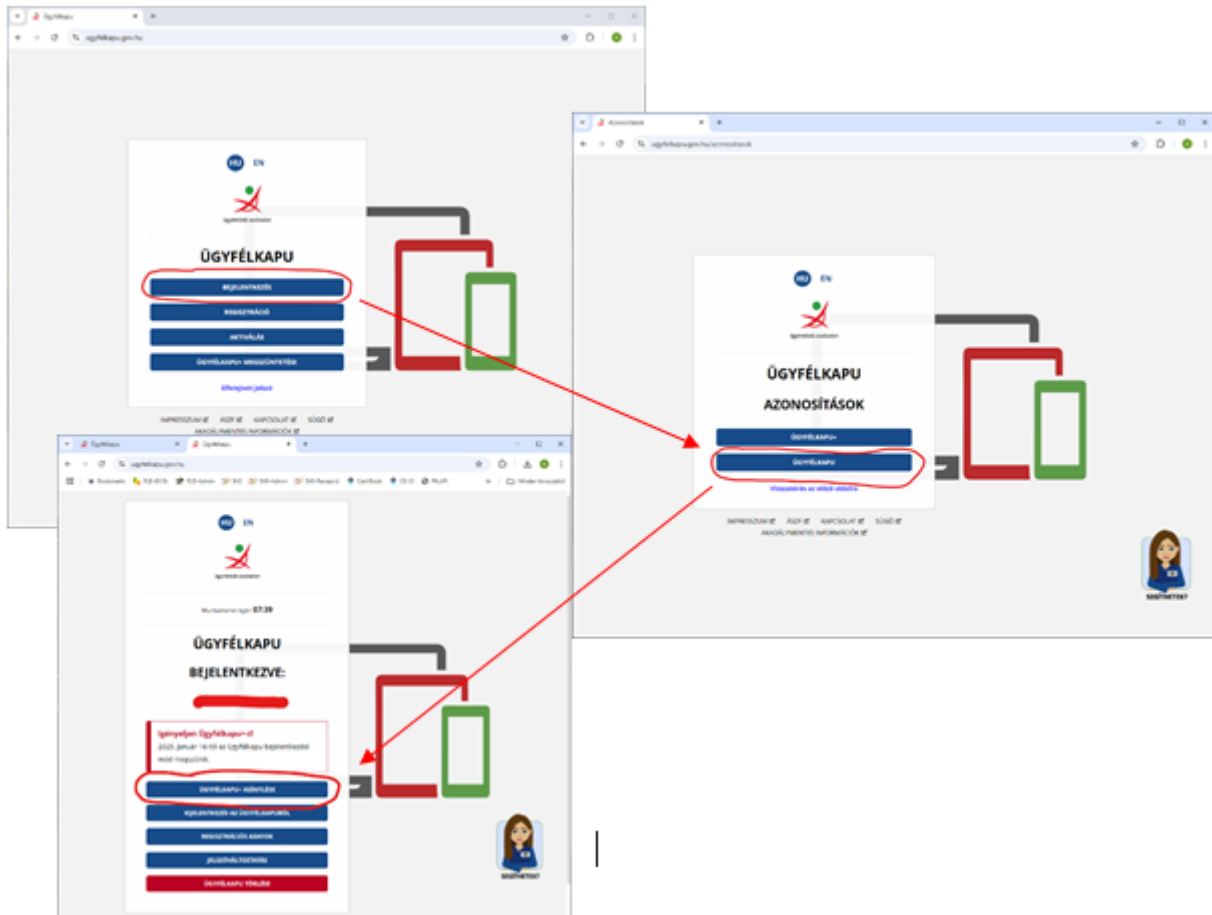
Ügyfélkapu
ugyfelkapu.gov.hu

HU EN

Ügyfélkapu azonosítás

ÜGYFÉLKAPU

BEJELENTKEZÉS
REGISZTRÁCIÓ
AKTIVÁLÁS
ÜGYFÉLKAPU+ MEGSZÜNTETÉSE

Elfelejtett jelszó

IMPRESSZUM ÁSZF KAPCSOLAT SÚGÓ
ADATKEZELÉSI INFORMÁCIÓK

Azonosítások
ugyfelkapu.gov.hu/azonositasok

HU EN

ÜGYFÉLKAPU
AZONOSÍTÁSOK

ÜGYFÉLKAPU+
ÜGYFÉLKAPU

Visszatérés az előző oldalra

IMPRESSZUM ÁSZF KAPCSOLAT SÚGÓ
ADATKEZELÉSI INFORMÁCIÓK

SEGÍTHETEK?

Ügyfélkapu
Ügyfélkapu
ugyfelkapu.gov.hu

HU EN

Munkamenet ideje: 07:39

ÜGYFÉLKAPU
BEJELENTKEZVE:

Igényeljen Ügyfélkapu+-t!
2025. január 16-tól az Ügyfélkapu bejelentkezési módot megszüntük.

ÜGYFÉLKAPU+ IGÉNYLÉSE
KIJELENTKEZÉS AZ ÜGYFÉLKAPUBÓL
REGISZTRÁCIÓS ADATOK
JELSZÓVÁLTOZTATÁS
ÜGYFÉLKAPU TÖRLÉSE

SEGÍTHETEK?